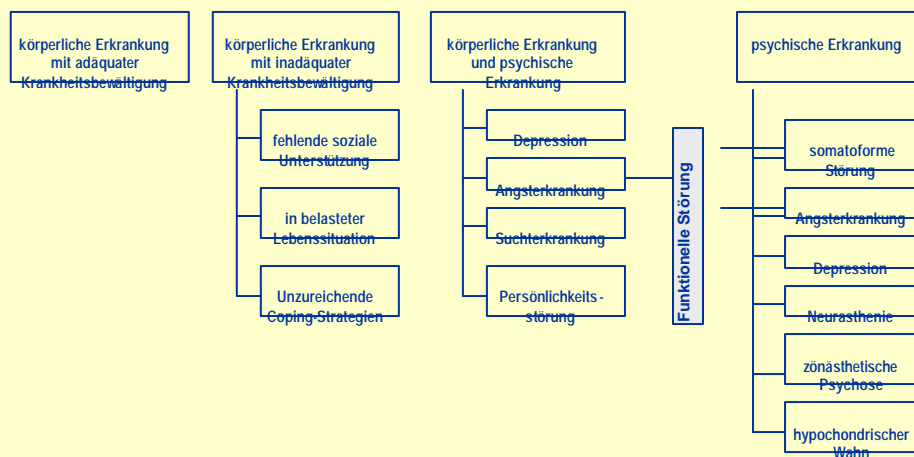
körperliche Erkrankung mit adäquater Krankheitsbewältigung

körperliche Erkrankung mit inadäquater Krankheitsbewältigung

fehlende soziale Unterstützung

in belasteter Lebenssituation

Unzureichende Coping-Strategien

körperliche Erkrankung und psychische Erkrankung

Depression

Angsterkrankung

Suchterkrankung

Persönlichkeits-störung

Funktionelle Störung

psychische Erkrankung

somatoforme Störung

Angsterkrankung

Depression

Neurasthenie

zönästhetische Psychose

hypochondrischer Wahn